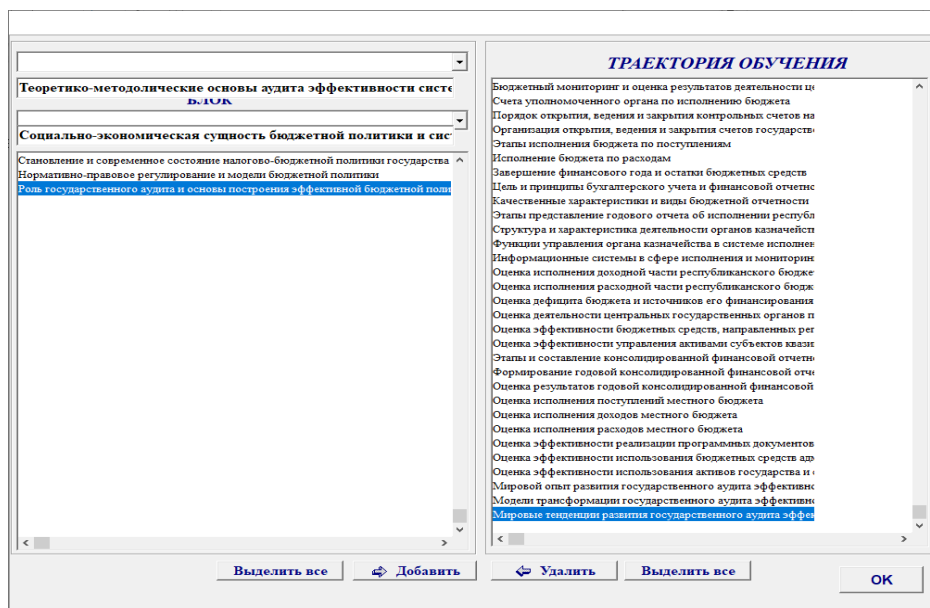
Теоретико-методологические основы аудита эффективности систе

БЛОК

Социально-экономическая сущность бюджетной политики и сис

Становление и современное состояние налогово-бюджетной политики государства
Нормативно-правовое регулирование и модели бюджетной политики
Роль государственного аудита и основы построения эффективной бюджетной поли

ТРАЕКТОРИЯ ОБУЧЕНИЯ

Бюджетный мониторинг и оценка результатов деятельности це
Счета уполномоченного органа по исполнению бюджета
Порядок открытия, ведения и закрытия контрольных счетов на
Организация открытия, ведения и закрытия счетов государств
Этапы исполнения бюджета по поступлениям
Исполнение бюджета по расходам
Завершение финансового года и остатки бюджетных средств
Цель и принципы бухгалтерского учета и финансовой отчетно
Качественные характеристики и виды бюджетной отчетности
Этапы представление годового отчета об исполнении республ
Структура и характеристика деятельности органов казначейст
Функции управления органа казначейства в системе исполнен
Информационные системы в сфере исполнения и мониторин
Оценка исполнения доходной части республиканского бюдже
Оценка исполнения расходной части республиканского бюдж
Оценка дефицита бюджета и источников его финансирования
Оценка деятельности центральных государственных органов п
Оценка эффективности бюджетных средств, направленных ре
Оценка эффективности управления активами субъектов квази
Этапы и составление консолидированной финансовой отчетн
Формирование годовой консолидированной финансовой отче
Оценка результатов годовой консолидированной финансовой
Оценка исполнения поступлений местного бюджета
Оценка исполнения доходов местного бюджета
Оценка исполнения расходов местного бюджета
Оценка эффективности реализации программных документов
Оценка эффективности использования бюджетных средств адм
Оценка эффективности использования активов государства и
Мировой опыт развития государственного аудита эффективно
Модели трансформации государственного аудита эффективно
Мировые тенденции развития государственного аудита эффек

Выделить все
Добавить
Удалить
Выделить все
OK